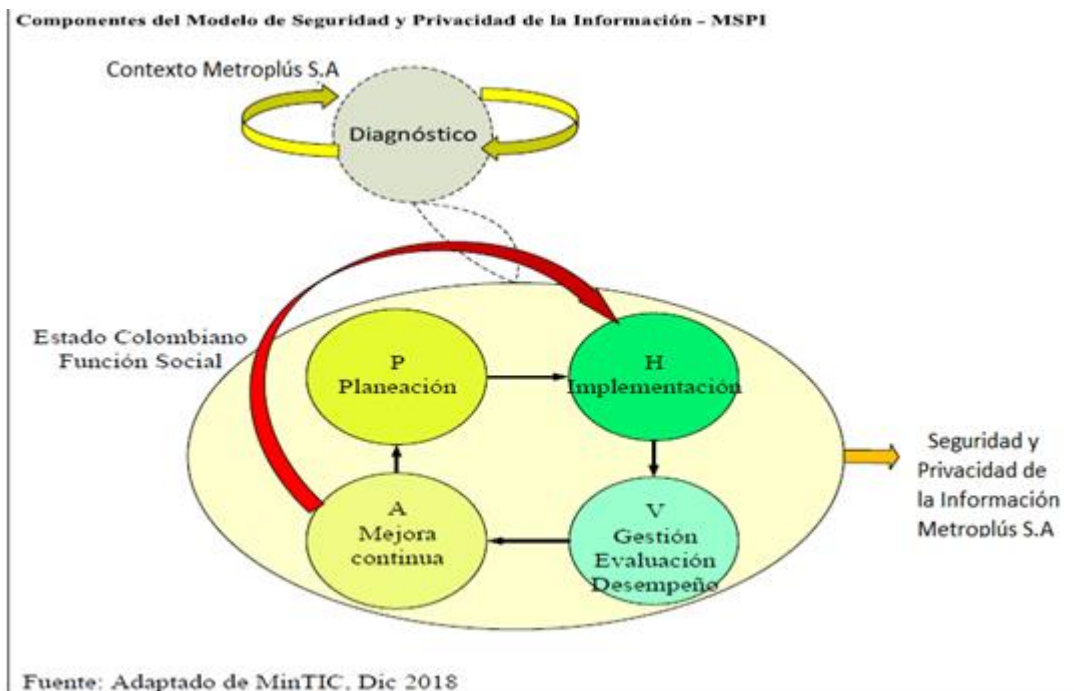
Componentes del Modelo de Seguridad y Privacidad de la Información - MSPI

Contexto Metroplús S.A

Diagnóstico

Estado Colombiano
Función Social

P
Planeación

H
Implementación

A
Mejora continua

V
Gestión
Evaluación
Desempeño

Seguridad y Privacidad de la Información Metroplús S.A

Fuente: Adaptado de MinTIC, Dic 2018